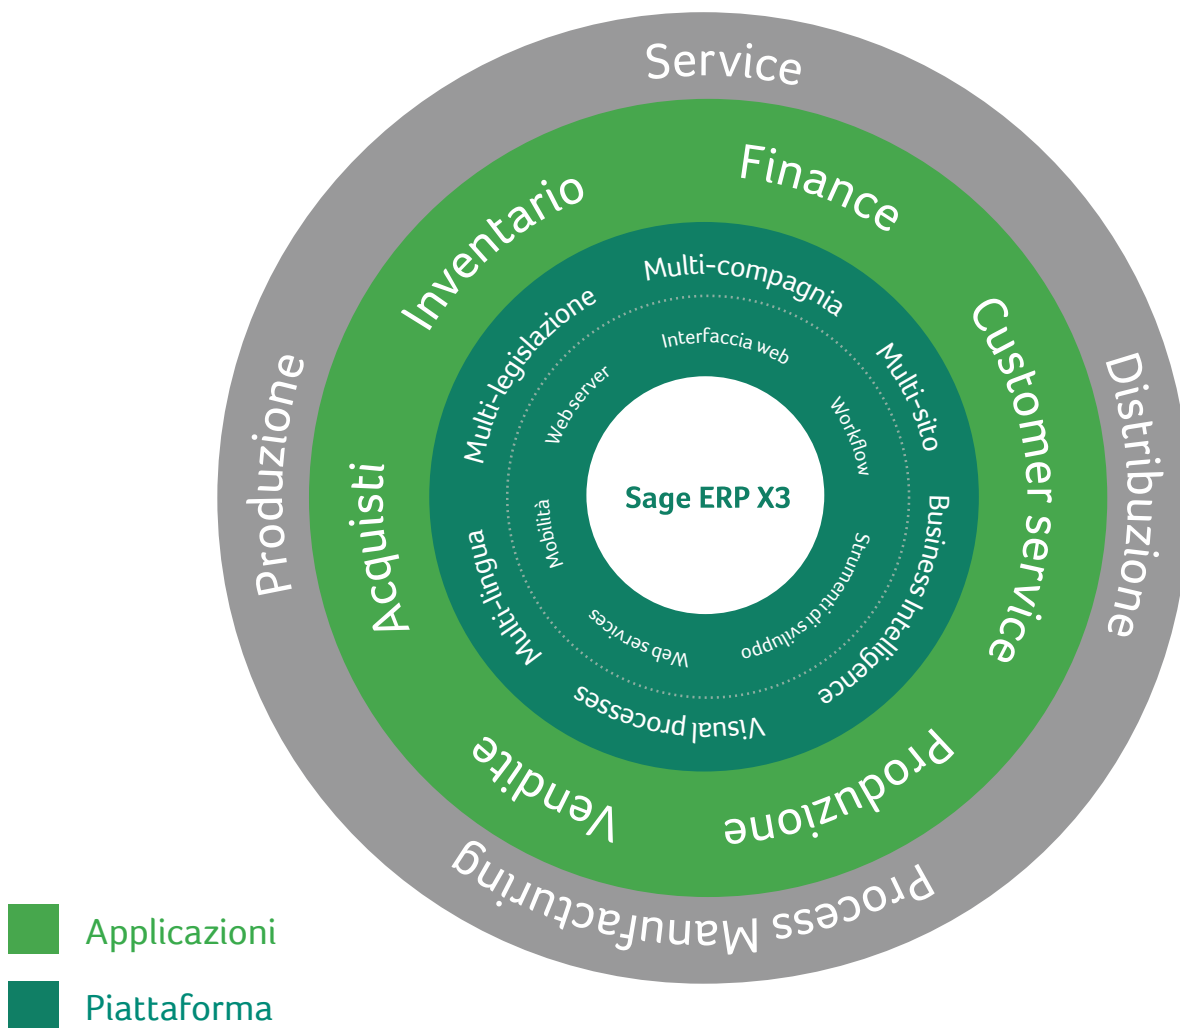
Service
Distribuzione
Process Manufacturing
Produzione
Finance
Customer service
Produzione
Vendite
Acquisti
Inventario
Multi-compagnia
Multi-sito
Business Intelligence
Visual processes
Multi-lingua
Multi-legislazione
Interfaccia web
Workflow
Strumenti di sviluppo
Web services
Mobilità
Webserver
Sage ERP X3

Applicazioni
Piattaforma